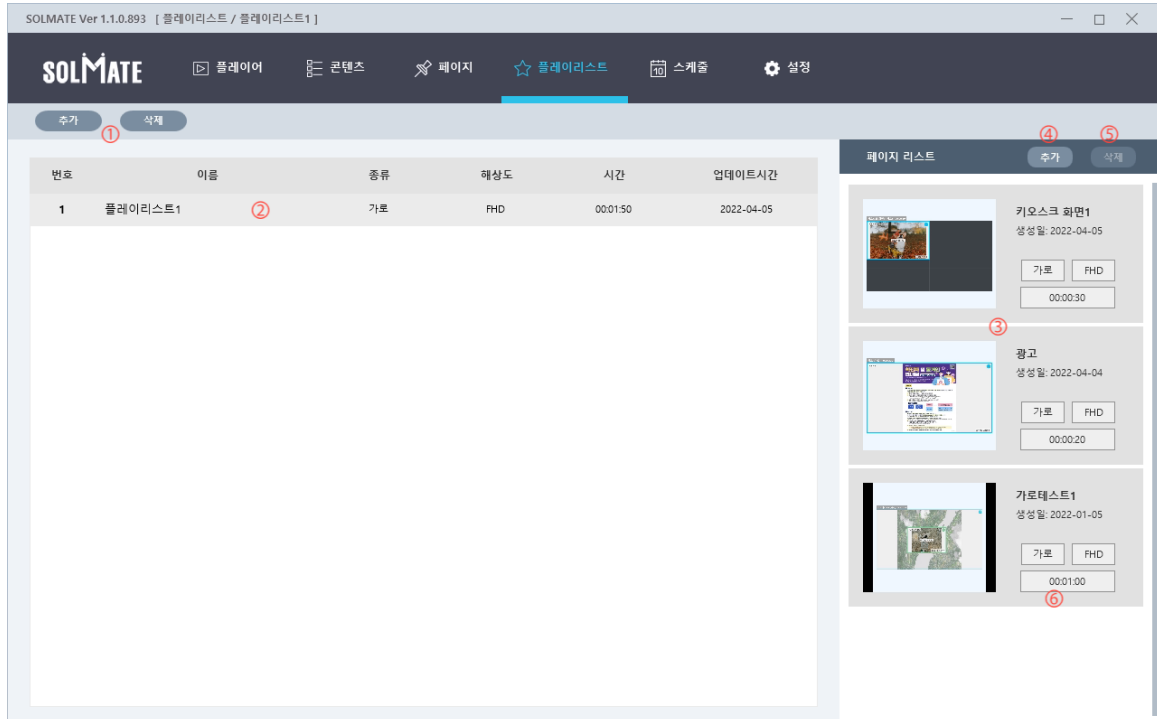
SOLMATE Ver 1.1.0.893 [ 플레이리스트 / 플레이리스트1 ]

SOLMATE 플레이어 콘텐츠 페이지 플레이리스트 스케줄 설정

추가 삭제 ①

| 번호 | 이름 | 종류 | 해상도 | 시간 | 업데이트시간 |
|---|---|---|---|---|---|
| 1 | 플레이리스트1 ② | 가로 | FHD | 00:01:50 | 2022-04-05 |

페이지 리스트 ④ 추가 ⑤ 삭제

키오스크 화면1
생성일: 2022-04-05
가로 FHD
00:00:30

③

광고
생성일: 2022-04-04
가로 FHD
00:00:20

가로테스트1
생성일: 2022-01-05
가로 FHD
00:01:00
⑥